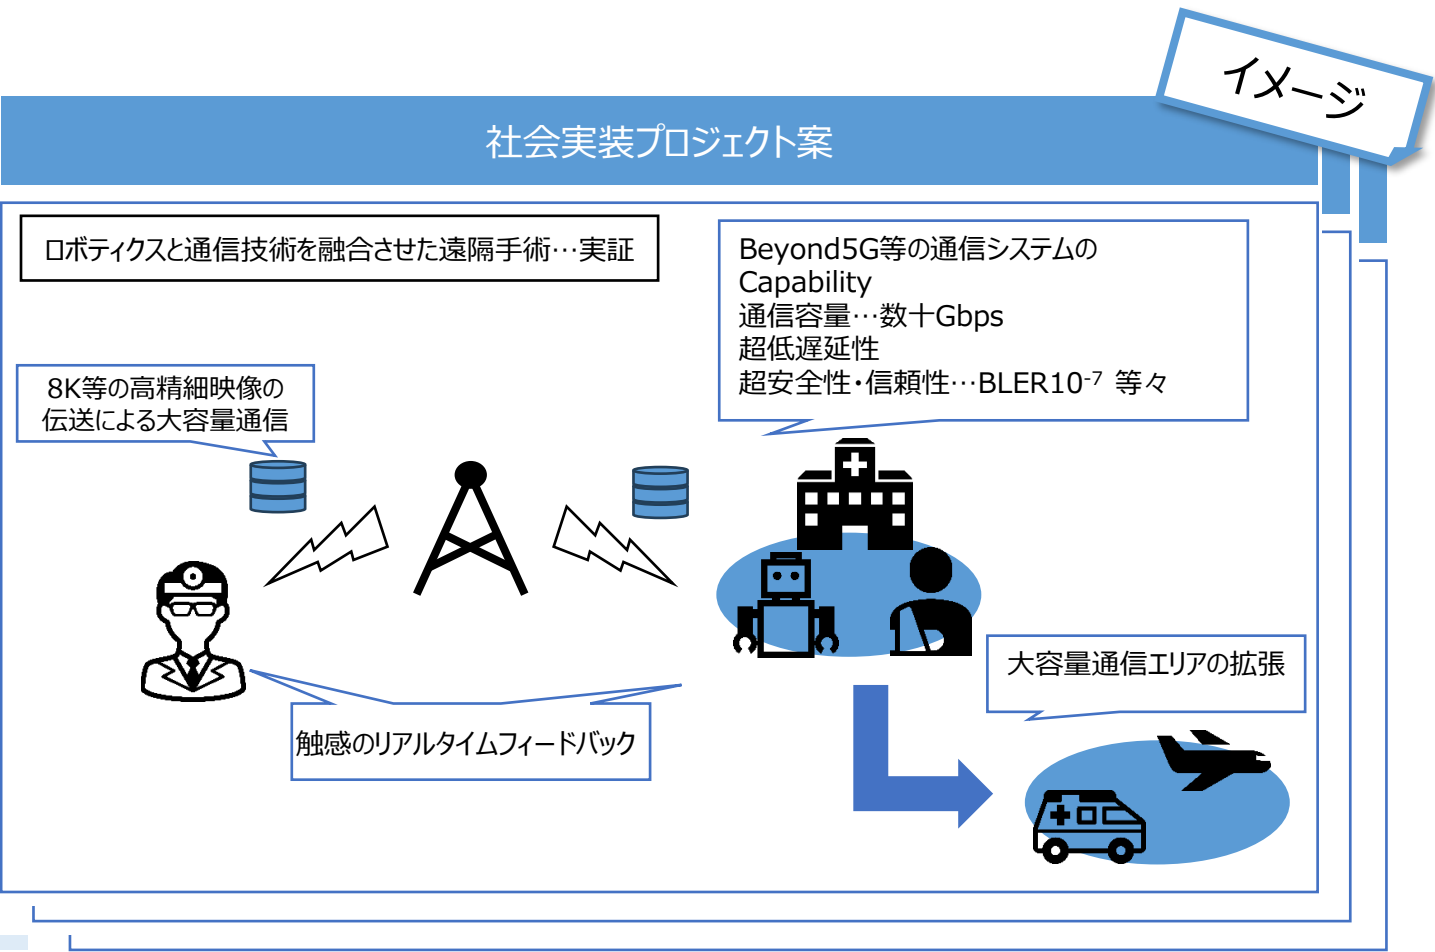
イメージ

社会実装プロジェクト案

ロボティクスと通信技術を融合させた遠隔手術…実証

Beyond5G等の通信システムのCapability
通信容量…数十Gbps
超低遅延性
超安全性・信頼性…BLER$10^{-7}$ 等々

8K等の高精細映像の伝送による大容量通信

触感のリアルタイムフィードバック

大容量通信エリアの拡張